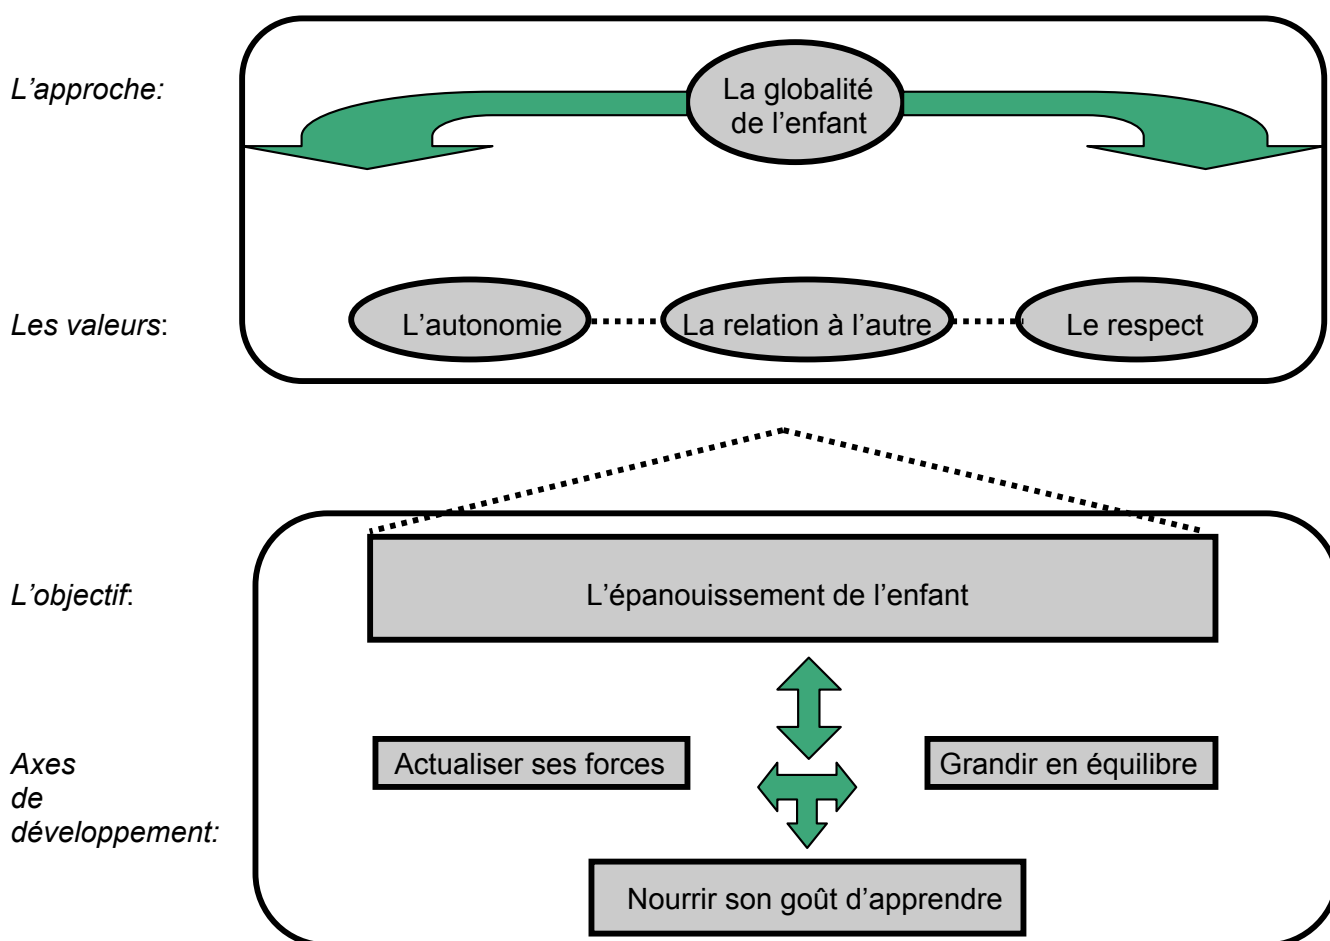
L'approche:

La globalité de l'enfant

Les valeurs:

L'autonomie

La relation à l'autre

Le respect

L'objectif:

L'épanouissement de l'enfant

Axes de développement:

Actualiser ses forces

Grandir en équilibre

Nourrir son goût d'apprendre